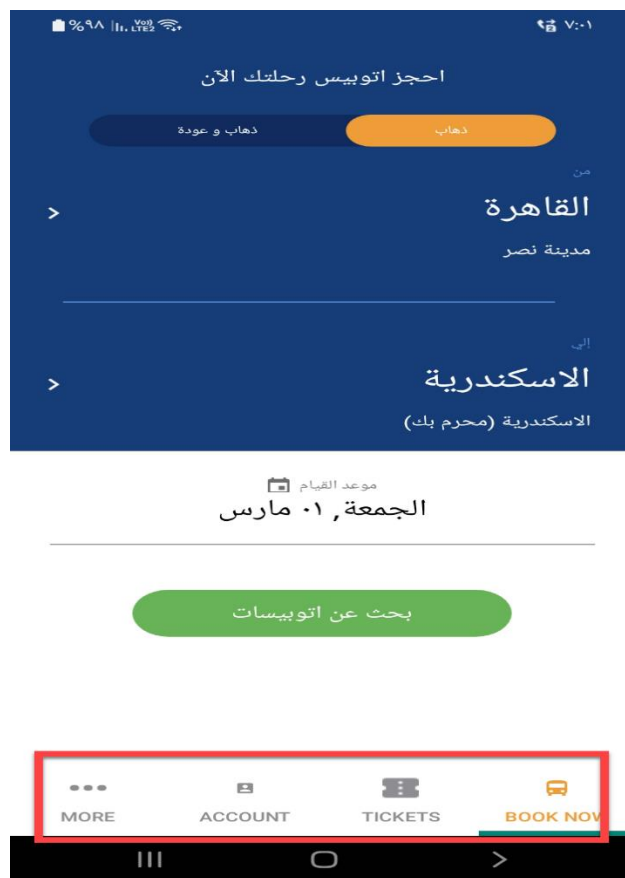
%٩٨ Vo) LTE2 ٧:٠١

احجز اتوبيس رحلتك الآن

ذهاب

ذهاب و عودة

من

القاهرة

مدينة نصر

إلى

الاسكندرية

الاسكندرية (محرم بك)

موعد القيام

الجمعة, ٠١ مارس

بحث عن اتوبيسات

BOOK NOW

TICKETS

ACCOUNT

MORE